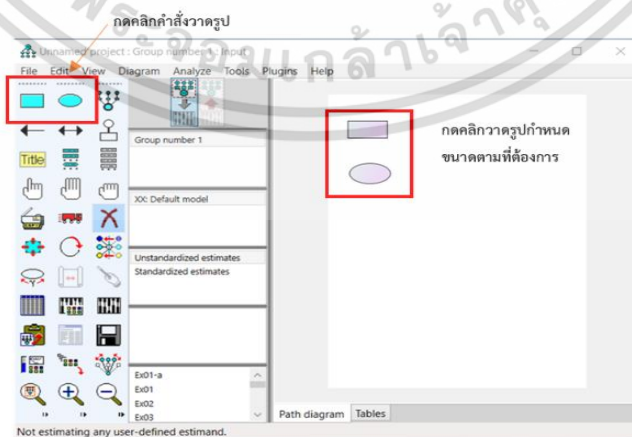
กดคลิกคำสั่งวาดรูป

Unnamed project : Group number 1 : Input

File Edit View Diagram Analyze Tools Plugins Help

Title

Group number 1

XX: Default model

Unstandardized estimates
Standardized estimates

Ex01-a
Ex01
Ex02
Ex03

กดคลิกวาดรูปกำหนดขนาดตามที่ต้องการ

Path diagram Tables

Not estimating any user-defined estimand.